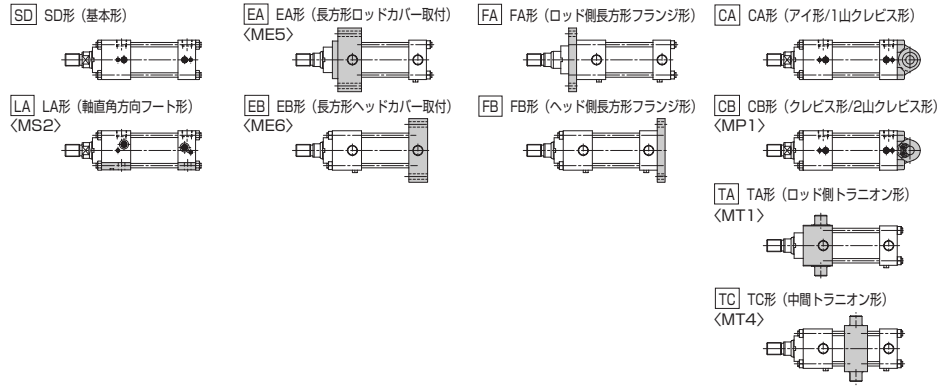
SD SD形（基本形）

LA LA形（軸直角方向フート形）
〈MS2〉

EA EA形（長方形ロッドカバー取付）
〈ME5〉

EB EB形（長方形ヘッドカバー取付）
〈ME6〉

FA FA形（ロッド側長方形フランジ形）

FB FB形（ヘッド側長方形フランジ形）

CA CA形（アイ形/1山クレビス形）

CB CB形（クレビス形/2山クレビス形）
〈MP1〉

TA TA形（ロッド側トラニオン形）
〈MT1〉

TC TC形（中間トラニオン形）
〈MT4〉